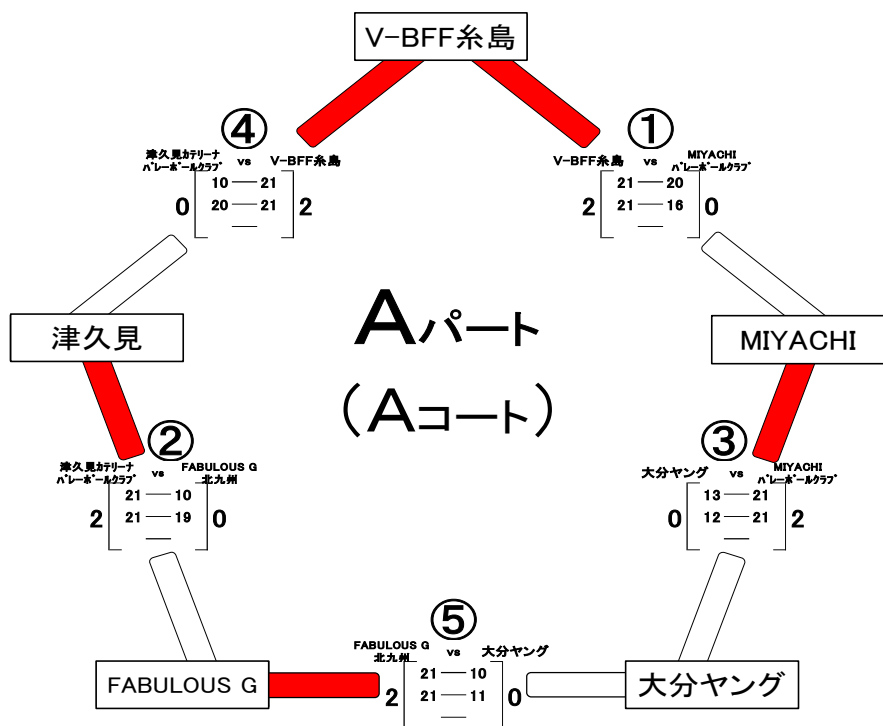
V-BFF糸島

④
津久見カテリーナ バレーボールクラブ vs V-BFF糸島
10 — 21
20 — 21
—
0 2

①
V-BFF糸島 vs MIYACHI バレーボールクラブ
21 — 20
21 — 16
—
2 0

津久見

Aパート
（Aコート）

MIYACHI

②
津久見カテリーナ バレーボールクラブ vs FABULOUS G 北九州
21 — 10
21 — 19
—
2 0

③
大分ヤング vs MIYACHI バレーボールクラブ
13 — 21
12 — 21
—
0 2

⑤
FABULOUS G 北九州 vs 大分ヤング
21 — 10
21 — 11
—
2 0

FABULOUS G

大分ヤング